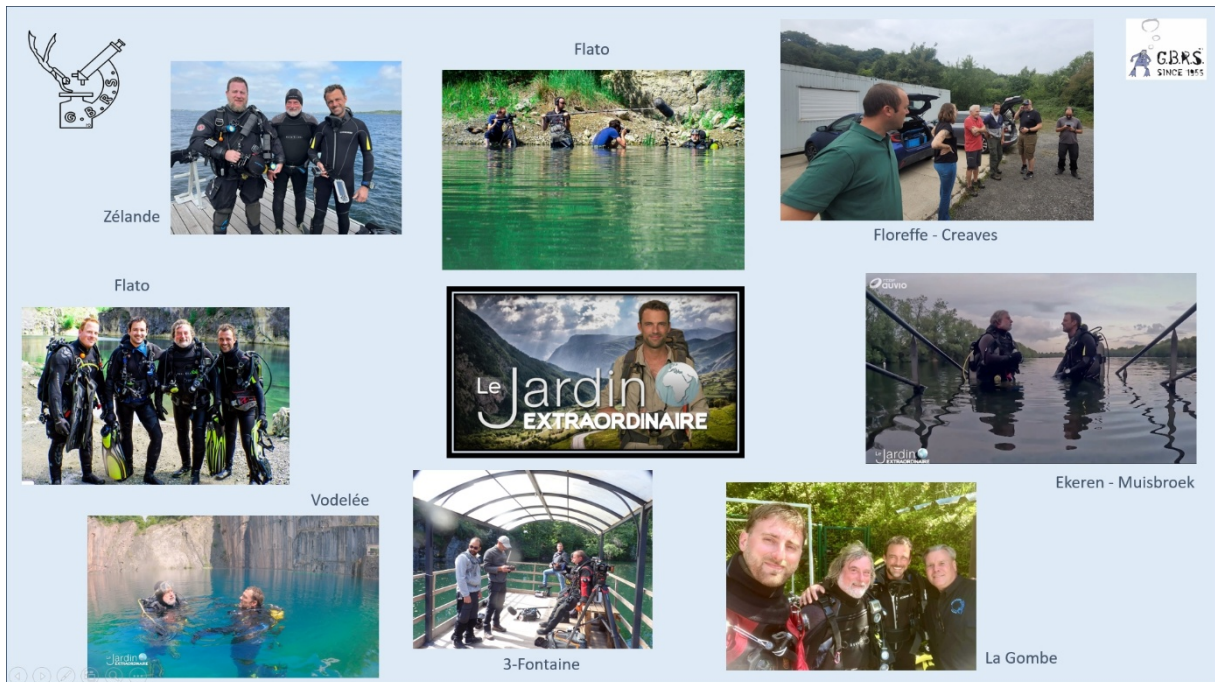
G.B.R.S.

G.B.R.S.
SINCE 1955

Zélande

Flato

Floreffe - Creaves

Flato

Le Jardin EXTRAORDINAIRE

auvio

Le Jardin EXTRAORDINAIRE

Ekeren - Muisbroek

Vodelée

Le Jardin EXTRAORDINAIRE

3-Fontaine

La Gombe